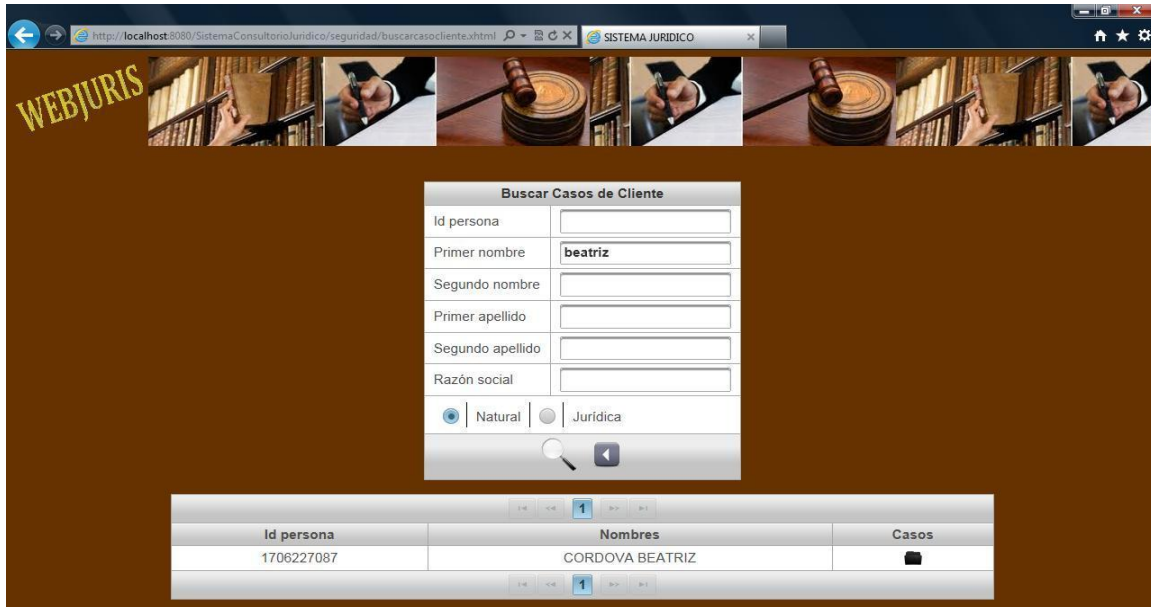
http://localhost:8080/SistemaConsultorioJuridico/seguridad/buscarcasocliente.xhtml

SISTEMA JURIDICO

WEBJURIS

| Buscar Casos de Cliente | |
|---|---|
| Id persona | |
| Primer nombre | beatriz |
| Segundo nombre | |
| Primer apellido | |
| Segundo apellido | |
| Razón social | |

Natural Jurídica

1

| Id persona | Nombres | Casos |
|---|---|---|
| 1706227087 | CORDOVA BEATRIZ | |

1